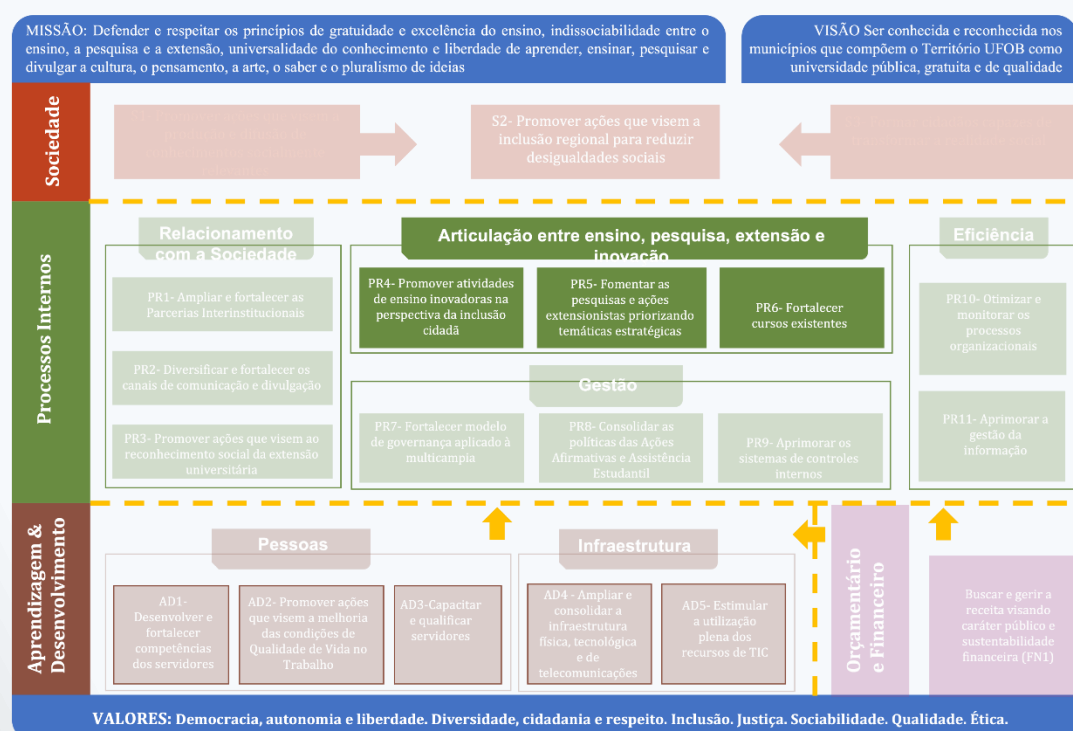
MISSÃO: Defender e respeitar os princípios de gratuidade e excelência do ensino, indissociabilidade entre o ensino, a pesquisa e a extensão, universalidade do conhecimento e liberdade de aprender, ensinar, pesquisar e divulgar a cultura, o pensamento, a arte, o saber e o pluralismo de ideias

VISÃO Ser conhecida e reconhecida nos municípios que compõem o Território UFOB como universidade pública, gratuita e de qualidade

Sociedade

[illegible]

S2- Promover ações que visem a inclusão regional para reduzir desigualdades sociais

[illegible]

Processos Internos

Relacionamento com a Sociedade

PR1- Ampliar e fortalecer as Parcerias Interinstitucionais

PR2- Diversificar e fortalecer os canais de comunicação e divulgação

PR3- Promover ações que visem ao reconhecimento social da extensão universitária

Articulação entre ensino, pesquisa, extensão e inovação

PR4- Promover atividades de ensino inovadoras na perspectiva da inclusão cidadã

PR5- Fomentar as pesquisas e ações extensionistas priorizando temáticas estratégicas

PR6- Fortalecer cursos existentes

Gestão

PR7- Fortalecer modelo de governança aplicado à multicampia

PR8- Consolidar as políticas das Ações Afirmativas e Assistência Estudantil

PR9- Aprimorar os sistemas de controles internos

Eficiência

PR10- Otimizar e monitorar os processos organizacionais

PR11- Aprimorar a gestão da informação

Aprendizagem & Desenvolvimento

Pessoas

AD1- Desenvolver e fortalecer competências dos servidores

AD2- Promover ações que visem a melhoria das condições de Qualidade de Vida no Trabalho

AD3-Capacitar e qualificar servidores

Infraestrutura

AD4 - Ampliar e consolidar a infraestrutura física, tecnológica e de telecomunicações

AD5- Estimular a utilização plena dos recursos de TIC

Orçamentário e Financeiro

Buscar e gerir a receita visando caráter público e sustentabilidade financeira (FN1)

VALORES: Democracia, autonomia e liberdade. Diversidade, cidadania e respeito. Inclusão. Justiça. Sociabilidade. Qualidade. Ética.